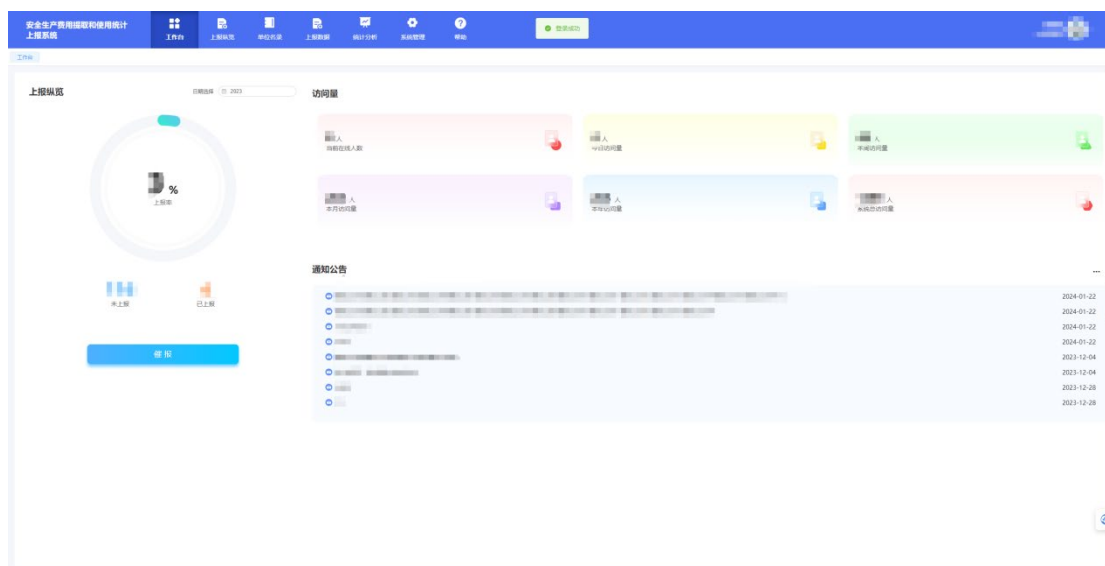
安全生产费用提取和使用统计上报系统

工作台 上报纵览 单位名录 上报数据 统计分析 系统管理 帮助

登录成功

工作台

上报纵览

日期选择 2023

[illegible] %
上报率

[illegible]
未上报

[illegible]
已上报

催报

访问量

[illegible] 人
当前在线人数

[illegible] 人
今日访问量

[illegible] 人
本周访问量

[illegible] 人
本月访问量

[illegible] 人
本年访问量

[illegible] 人
系统总访问量

通知公告

...

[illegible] 2024-01-22
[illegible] 2024-01-22
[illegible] 2024-01-22
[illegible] 2024-01-22
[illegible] 2023-12-04
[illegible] 2023-12-04
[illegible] 2023-12-28
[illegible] 2023-12-28